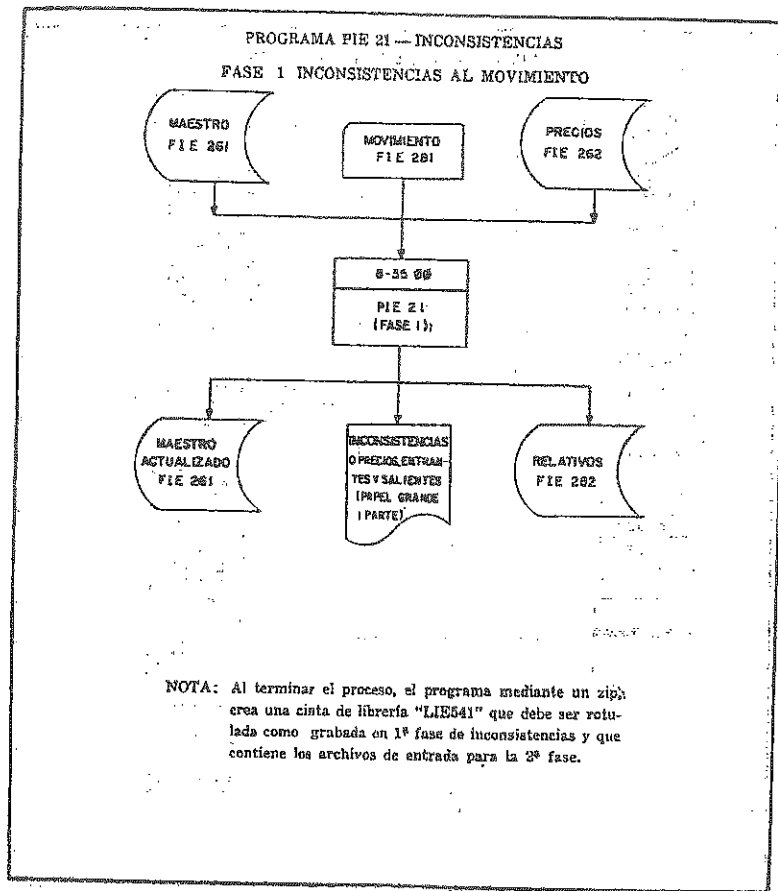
PROGRAMA PIE 21 — INCONSISTENCIAS

FASE 1 INCONSISTENCIAS AL MOVIMIENTO

MAESTRO FIE 261

MOVIMIENTO FIE 281

PRECIOS FIE 262

8-35 00

PIE 21 (FASE 1)

MAESTRO ACTUALIZADO FIE 261

INCONSISTENCIAS O PRECIOS, ENTRANTES Y SALIENTES (PAPEL GRANDE 1 PARTE)

RELATIVOS FIE 282

NOTA: Al terminar el proceso, el programa mediante un zip crea una cinta de librería "LIE541" que debe ser rotulada como grabada en 1ª fase de inconsistencias y que contiene los archivos de entrada para la 2ª fase.